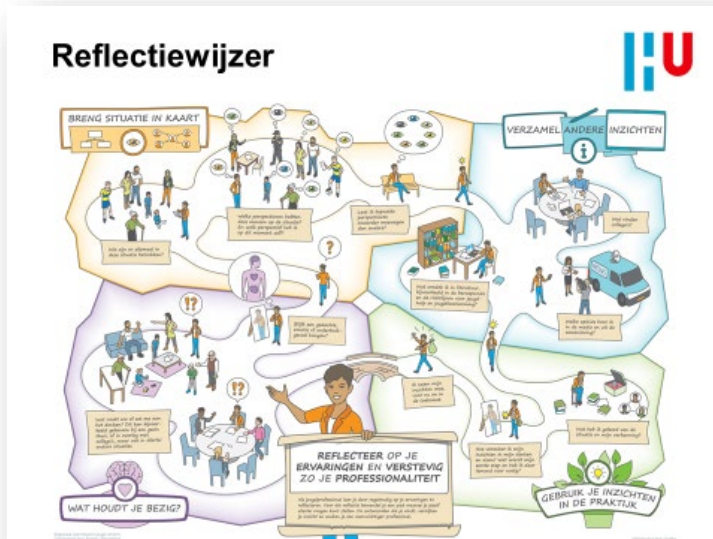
Reflectiewijzer

HU

BRENG SITUATIE IN KAART

VERZAMEL ANDERE INZICHTEN

Wie zijn er allemaal in deze situatie betrokken?

Welke perspectieven hebben deze mensen op de situatie? En welk perspectief heb ik op dit moment zelf?

Leer ik typische perspectieven kunnen bewegen den andere?

Wat vinden collega's?

Wat vinden ze in de literatuur, bijvoorbeeld in de perspectieven en de richtlijnen voor goed werk in jeugdzorgbeleid?

Welke opvatting heeft ik in de media en uit de samenleving?

Welk gevoel, vroegere en onderlinge gevoel hoe ligt?

Wat houdt me uit dat dit me zo bezig? Ik heb bijvoorbeeld gewerkt bij een gezin thuis, of ik zonder met collega's, waar ook in andere andere situaties.

Ik neem mijn inzichten mee naar nu in de praktijk

Hoe verwerk ik mijn inzichten in mijn denken en doen? Wat neem ik ervan mee op hoe ik deze aanpak voor morgen?

Wat heb ik geleerd van de situatie en mijn verbetering?

REFLECTEER OP JE ERVARINGEN EN VERSTEVIG ZO JE PROFESSIONALITEIT

Als jeugdprofessional kun je door regelmatig op je ervaringen te reflecteren. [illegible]

WAT HOUDT JE BEZIG?

GEBRUIK JE INZICHTEN IN DE PRAKTIJK